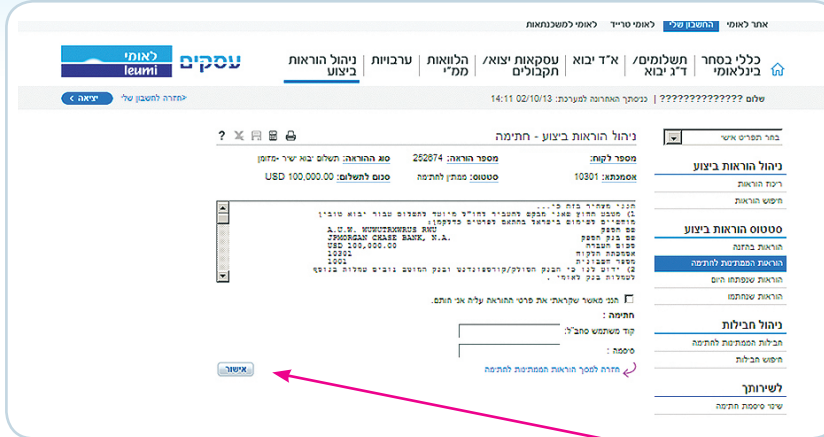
אתר לאומי | החשבון שלי | לאומי טרייד | לאומי למשכנתאות

כללי בסחר בינלאומי | תשלומים/ ד"ג יבוא | א"ד יבוא | עסקאות יצוא/ תקבולים | הלוואות ממ"י | ערבויות | ניהול הוראות ביצוע

עסקים לאומי leumi

שלום ??????????????? | כניסתך האחרונה למערכת: 14:11 02/10/13

לחזרה לחשבון שלי | יציאה

בחר תפריט אישי

ניהול הוראות ביצוע
רכזת הוראות
חיפוש הוראות

סטטוס הוראות ביצוע
הוראות בהזנה
הוראות הממתינות לחתימה
הוראות שנפתחו היום
הוראות שנחתמו

ניהול חבילות
חבילות הממתינות לחתימה
חיפוש חבילות

לשירותך
שינוי סיסמת חתימה

ניהול הוראות ביצוע - חתימה

מספר לקוח: | מספר הוראה: 252674 | סוג הוראה: תשלום יבוא ישיר -מזומן
אסמכתא: 10301 | סטטוס: ממתין לחתימה | סכום לתשלום: USD 100,000.00

הנני מאשר בזה כי...
1) מטבע חוץ שאני מבקש להעביר לחו"ל מיועד לתשלום עבור יבוא טובין
מוקלדים לפיטים בחפה בחתום לפרטים כדלקמן:
שם המוטב A.U.W. MUWUTRMWAUS RWU
שם בנק המוטב JPMORGAN CHASE BANK, N.A.
סכום העברה USD 100,000.00
אסמכתת הלקוח 10301
מספר הפקודה 1001
2) ידוע לנו כי הבנק הסוקל/קורספונדנט ובנק המוטב גובים עמלות בנוסף לעמלות בנק לאומי.

הנני מאשר שקראתי את פרטי ההוראה עליה אני חותם.

חתימה:
קוד משתמש סחב"ל:
סיסמה:

חזרה למסך הוראות הממתינות לחתימה

אישור